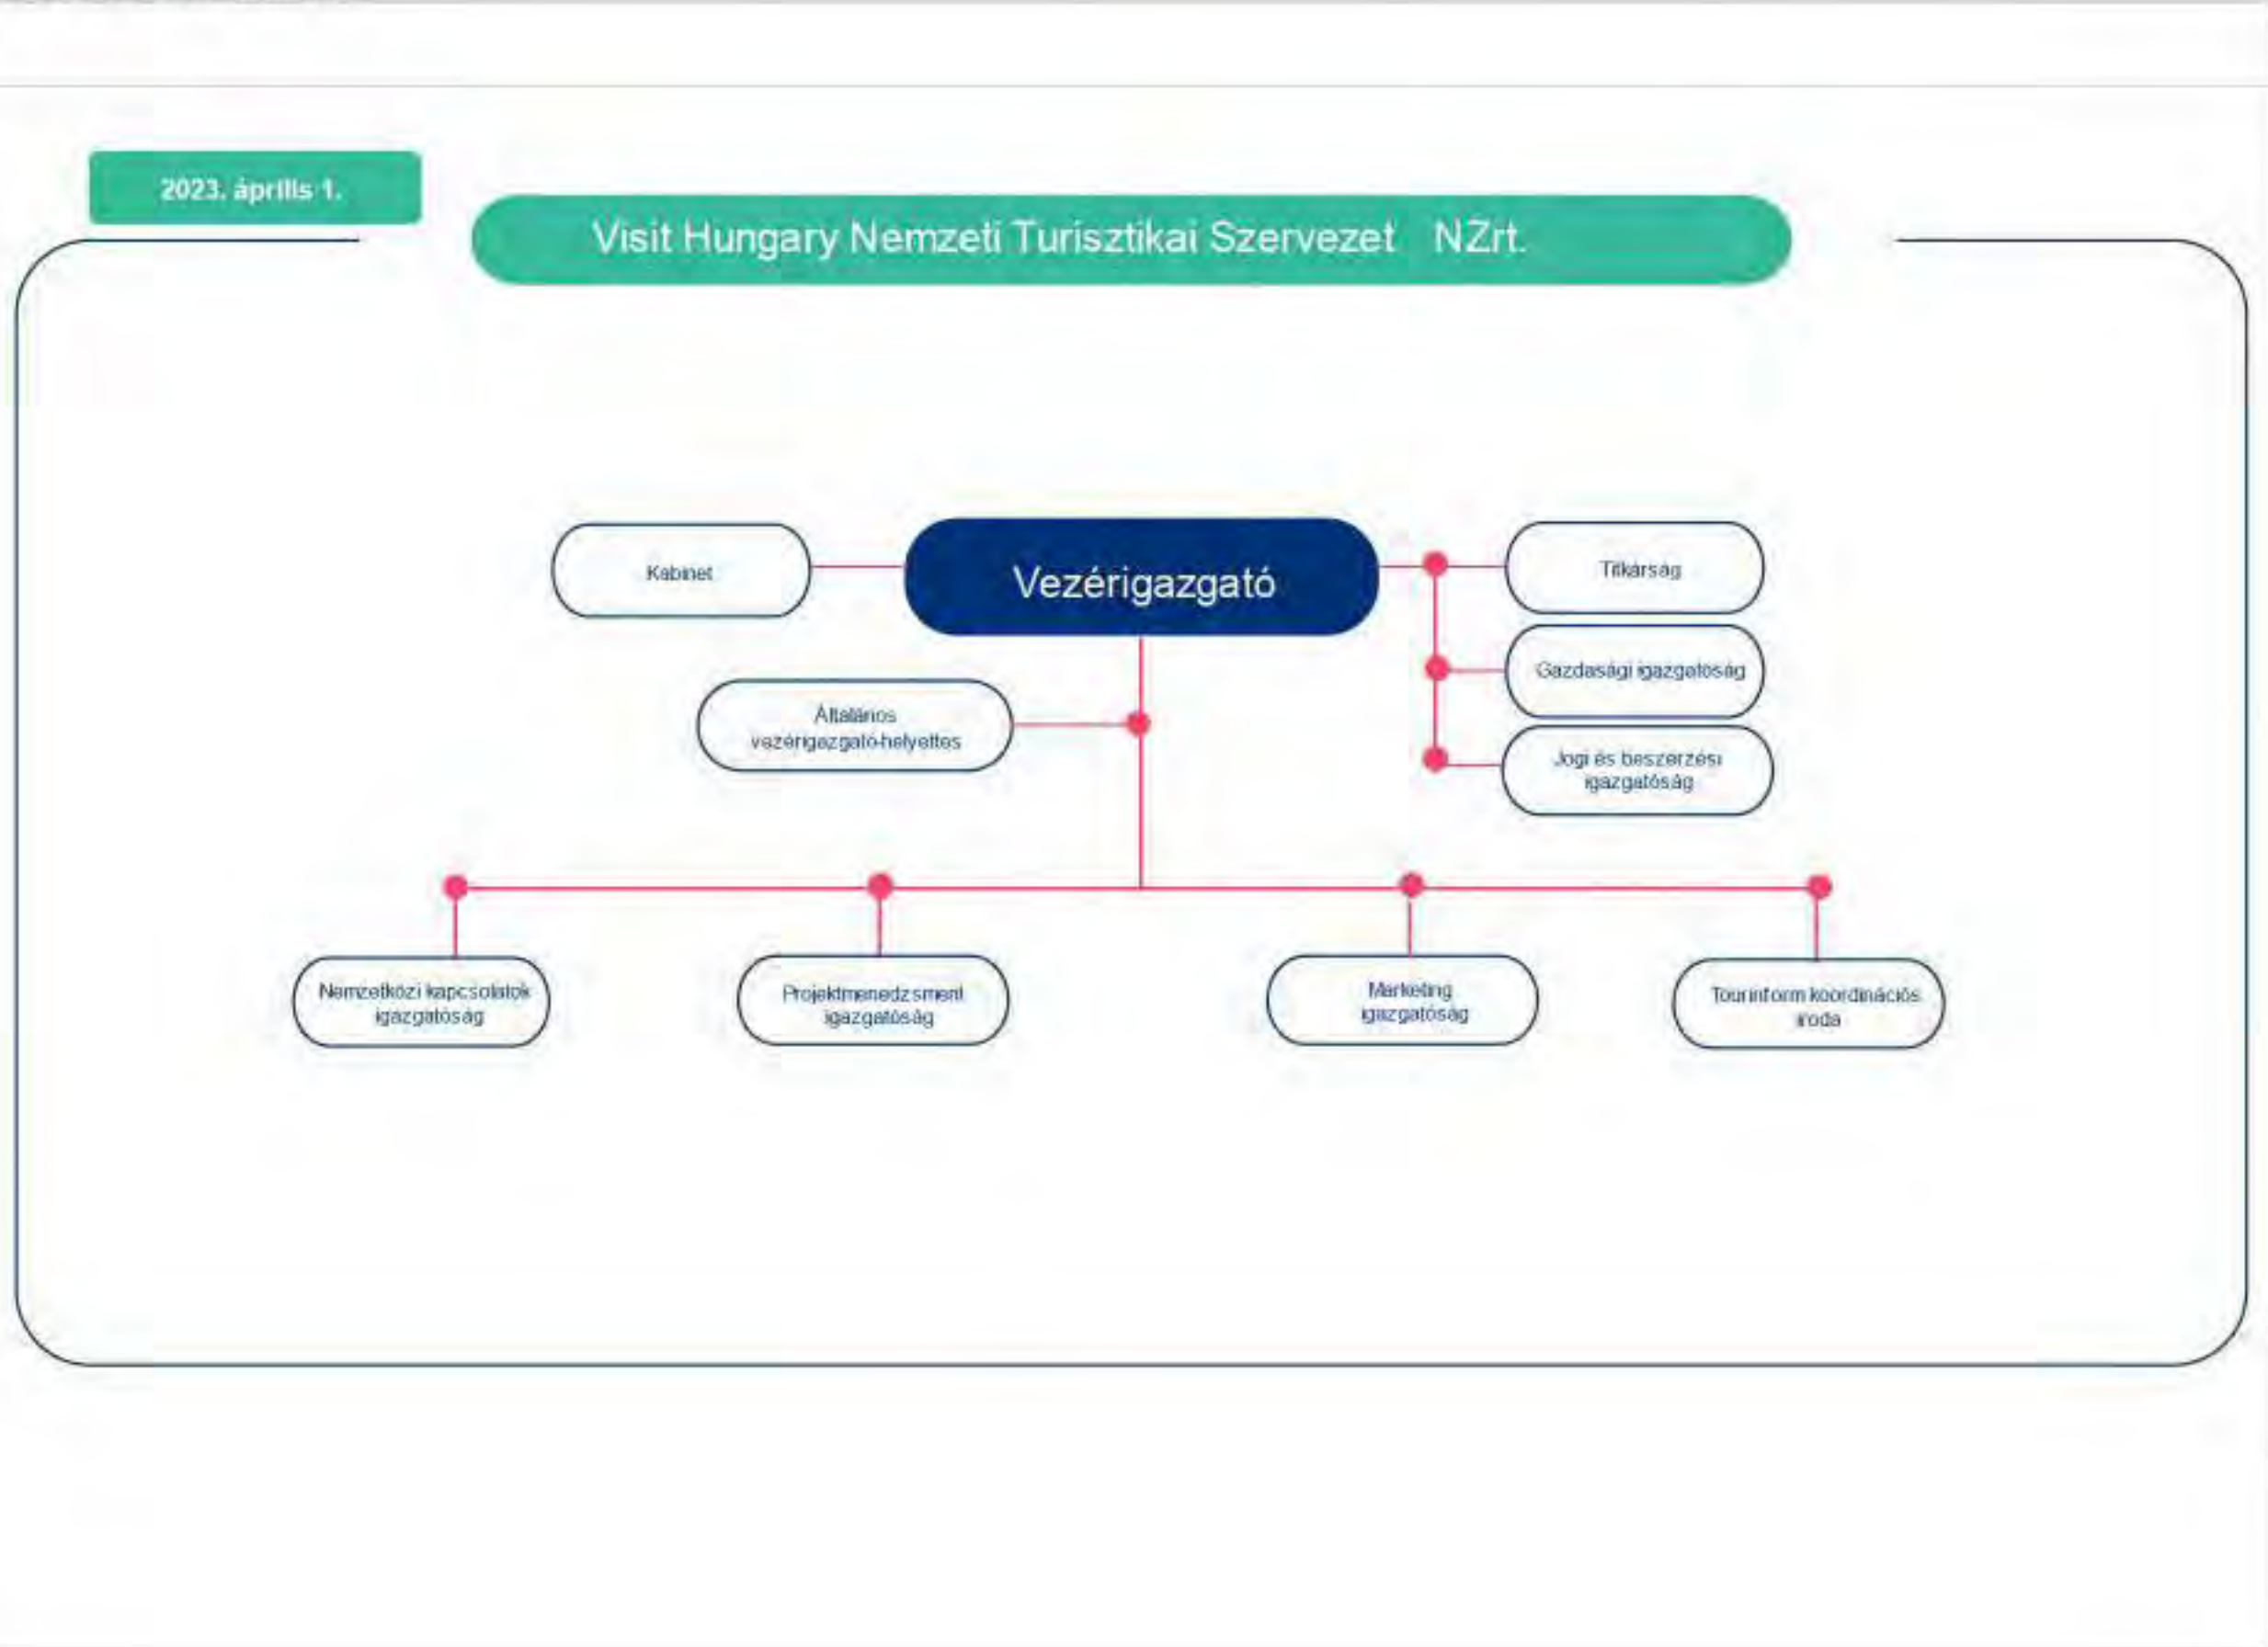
2023. április 1.

Visit Hungary Nemzeti Turisztikai Szervezet NZrt.

Kabinet

Vezérigazgató

Titkárság

Gazdasági igazgatóság

Általános vezérigazgató-helyettes

Jogi és beszerzési igazgatóság

Nemzetközi kapcsolatok igazgatóság

Projektmenedzsment igazgatóság

Marketing igazgatóság

Tourinform koordinációs iroda